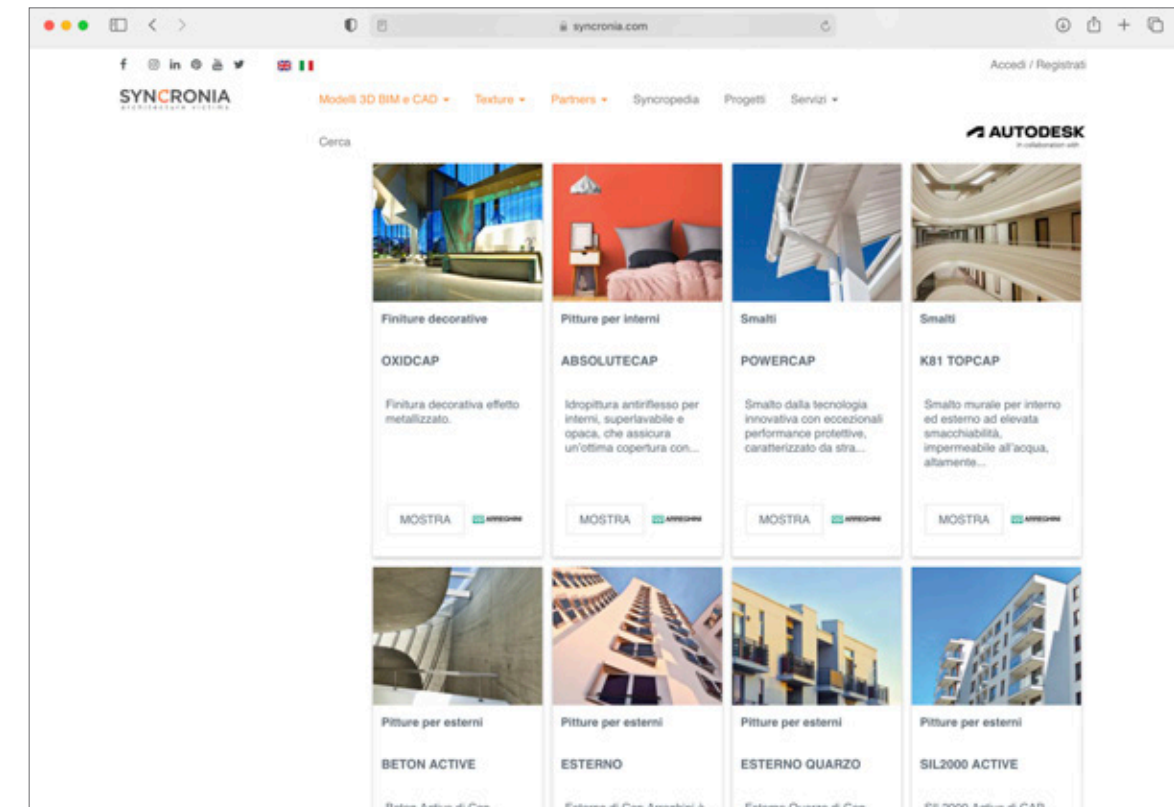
syncronia.com

Accedi / Registrati

SYNCRONIA
architetture sistema

Modelli 3D BIM e CAD ▾ Texture ▾ Partners ▾ Syncropedia Progetti Servizi ▾

Cerca

AUTODESK
in collaboration with

Finiture decorative

OXIDCAP

Finitura decorativa effetto metallizzato.

MOSTRA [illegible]

Pitture per interni

ABSOLUTECAP

Idropittura antiriflesso per interni, superlavabile e opaca, che assicura un'ottima copertura con...

MOSTRA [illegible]

Smalti

POWERCAP

Smalto dalla tecnologia innovativa con eccezionali performance protettive, caratterizzato da stra...

MOSTRA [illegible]

Smalti

K81 TOPCAP

Smalto murale per interno ed esterno ad elevata smacchiabilità, impermeabile all'acqua, altamente...

MOSTRA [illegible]

Pitture per esterni

BETON ACTIVE

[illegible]

Pitture per esterni

ESTERNO

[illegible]

Pitture per esterni

ESTERNO QUARZO

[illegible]

Pitture per esterni

SIL2000 ACTIVE

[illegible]